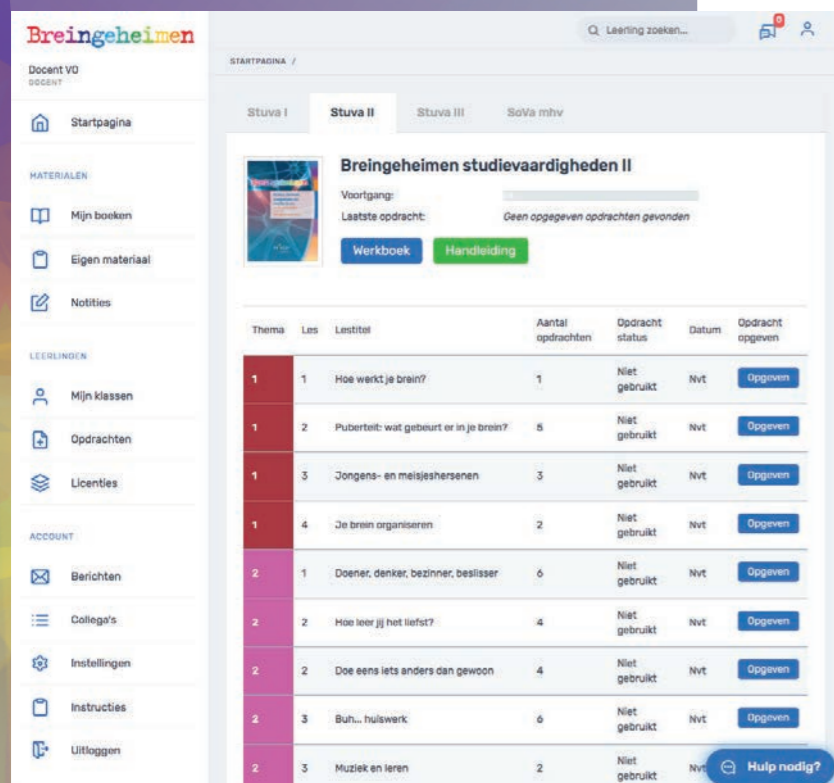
Breingeheimen

Docent VO
DOCENT

Startpagina

MATERIALEN

Mijn boeken

Eigen materiaal

Notities

LEERLINGEN

Mijn klassen

Opdrachten

Licenties

ACCOUNT

Berichten

Collega's

Instellingen

Instructies

Uitloggen

Leerling zoeken...

0

STARTPAGINA /

Stuva I | Stuva II | Stuva III | SoVa mhv

Breingeheimen studievaardigheden II

Voortgang:

Laatste opdracht: Geen opgegeven opdrachten gevonden

Werkboek Handleiding

| Thema | Les | Lestitel | Aantal opdrachten | Opdracht status | Datum | Opdracht opgeven |
|---|---|---|---|---|---|---|
| 1 | 1 | Hoe werkt je brein? | 1 | Niet gebruikt | Nvt | Opgeven |
| 1 | 2 | Puberteit: wat gebeurt er in je brein? | 5 | Niet gebruikt | Nvt | Opgeven |
| 1 | 3 | Jongens- en meisjeshersenen | 3 | Niet gebruikt | Nvt | Opgeven |
| 1 | 4 | Je brein organiseren | 2 | Niet gebruikt | Nvt | Opgeven |
| 2 | 1 | Doener, denker, bezinner, beslisser | 6 | Niet gebruikt | Nvt | Opgeven |
| 2 | 2 | Hoe leer jij het liefst? | 4 | Niet gebruikt | Nvt | Opgeven |
| 2 | 2 | Doe eens iets anders dan gewoon | 4 | Niet gebruikt | Nvt | Opgeven |
| 2 | 3 | Buh... huiswerk | 6 | Niet gebruikt | Nvt | Opgeven |
| 2 | 3 | Muziek en leren | 2 | Niet gebruikt | Nvt | |

Hulp nodig?